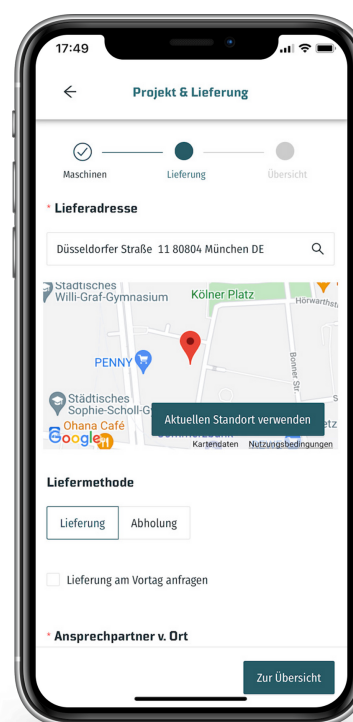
17:49

Projekt & Lieferung

Maschinen
Lieferung
Übersicht

* Lieferadresse

Düsseldorfer Straße 11 80804 München DE

Städtisches Willi-Graf-Gymnasium
Kölner Platz
Horwarthstr.
PENNY
Bonner Str.
Städtisches Sophie-Scholl-Gy
Ohana Café
Google
Aktuellen Standort verwenden
Kartendaten
Nutzungsbedingungen

Liefermethode

Lieferung
Abholung

Lieferung am Vortag anfragen

* Ansprechpartner v. Ort

Zur Übersicht